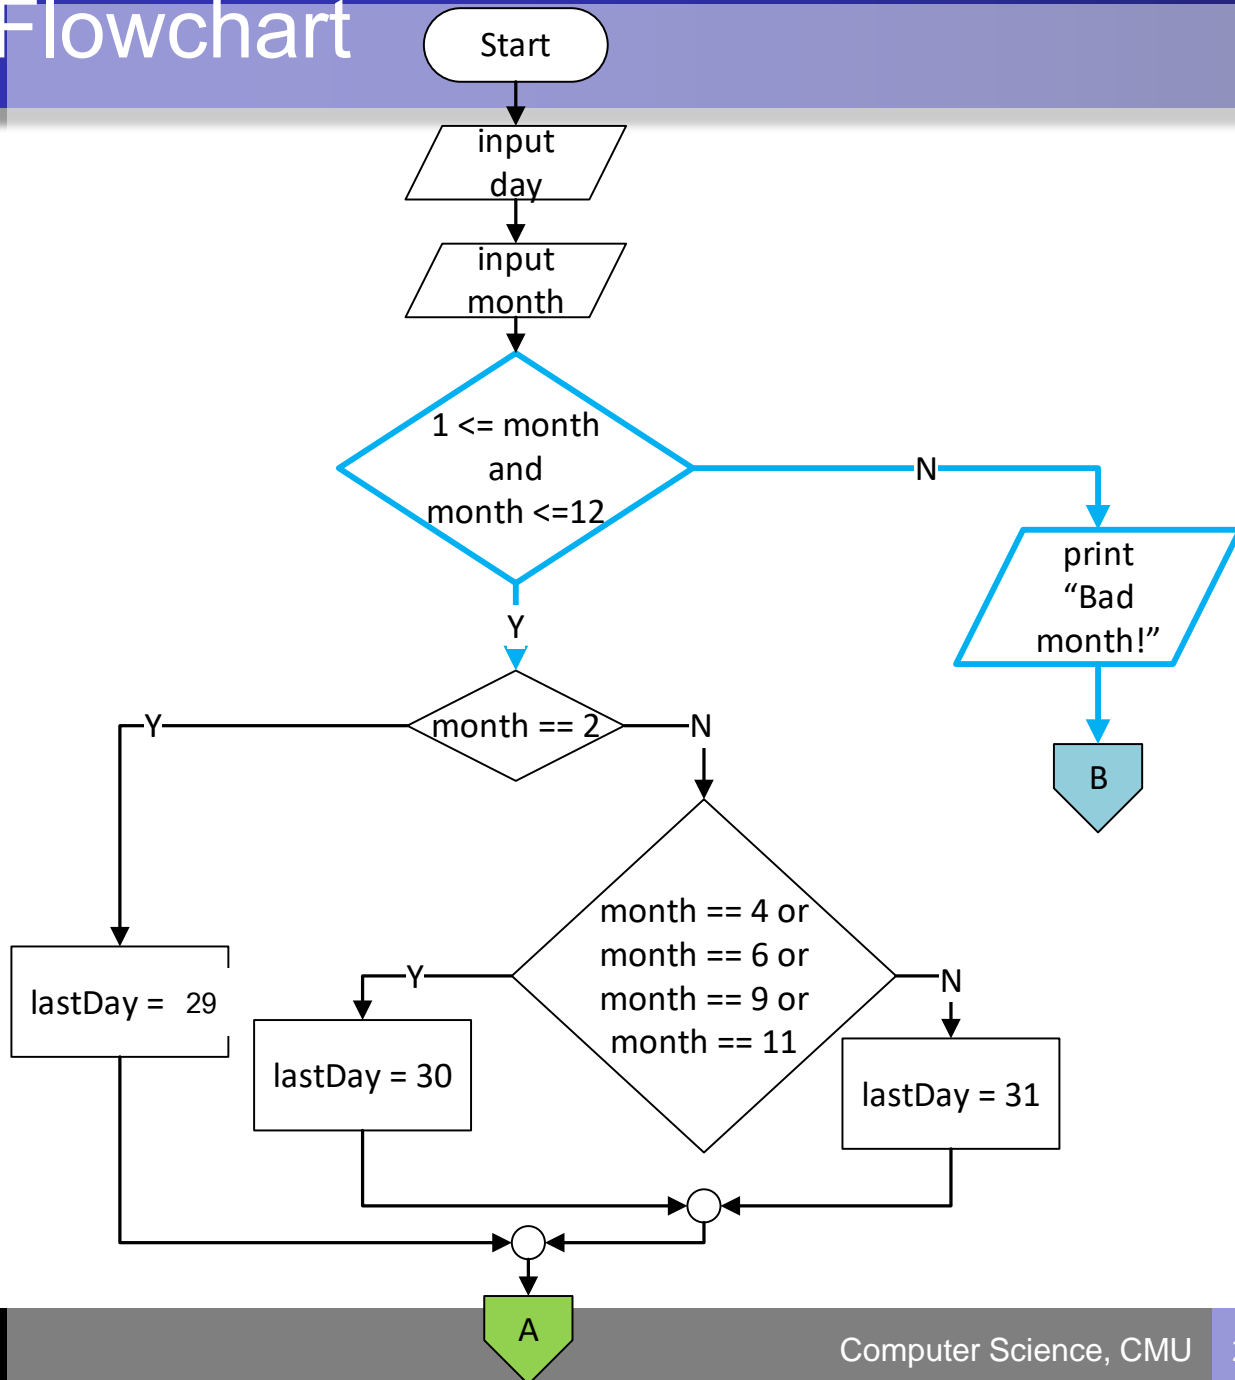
Flowchart

Start

input day

input month

1 <= month and month <=12

N

print "Bad month!"

B

Y

month == 2

Y

N

month == 4 or month == 6 or month == 9 or month == 11

Y

N

lastDay = 29

lastDay = 30

lastDay = 31

A

Computer Science, CMU